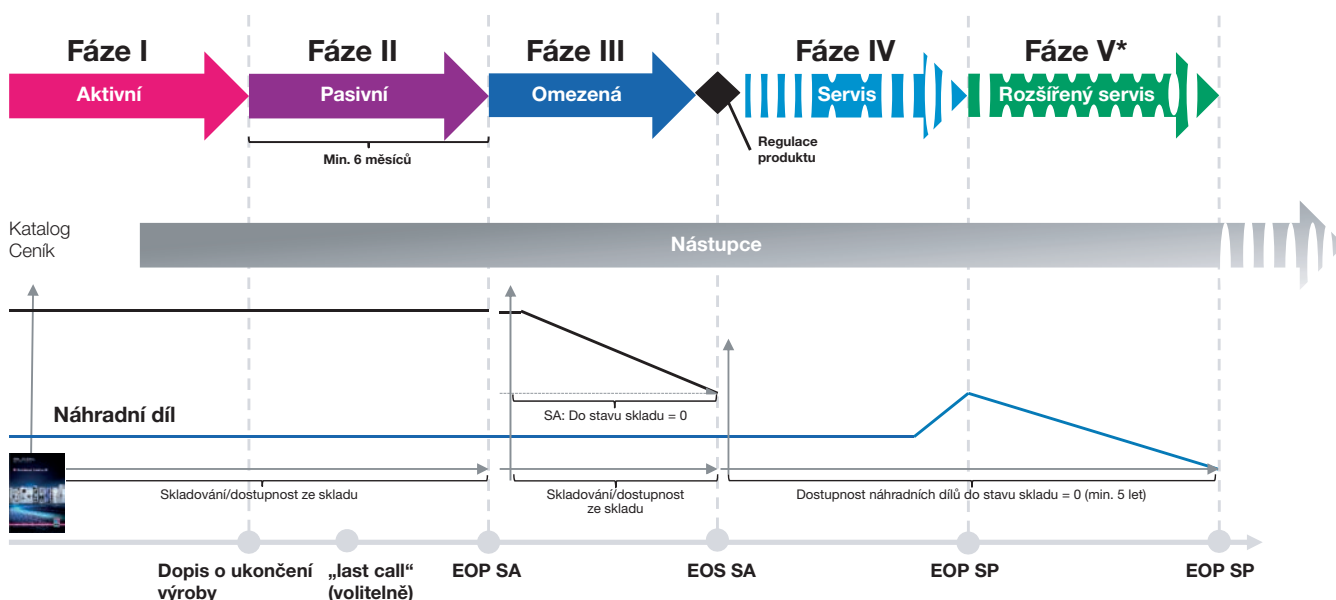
Fáze I
Aktivní
Fáze II
Pasivní
Min. 6 měsíců
Fáze III
Omezená
Regulace produktu
Fáze IV
Servis
Fáze V*
Rozšířený servis

Katalog
Ceník
Nástupce

Náhradní díl
SA: Do stavu skladu = 0

Skladování/dostupnost ze skladu
Skladování/dostupnost ze skladu
Dostupnost náhradních dílů do stavu skladu = 0 (min. 5 let)

Dopis o ukončení výroby
„last call“ (volitelně)
EOP SA
EOS SA
EOP SP
EOP SP